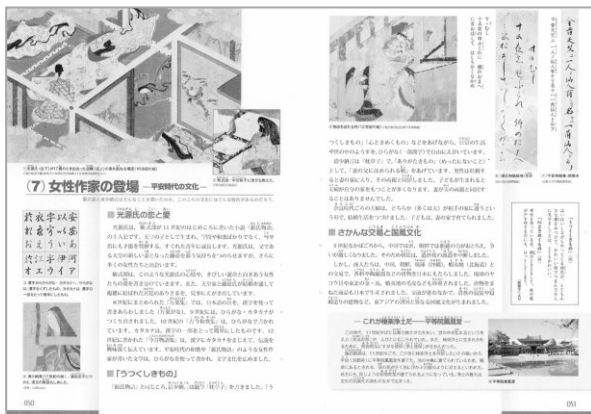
(7) 女性作家の登場 —平安時代の文化—

■ 光源氏の恋と愛

■「うつくしきもの」

■ さかんな文芸と国風文化

これが検事学上だ — 平等院鳳凰堂

安 以 宇 衣 於
あ い う え お
阿 伊 宇 江 於
ア イ ウ エ オ

050

051